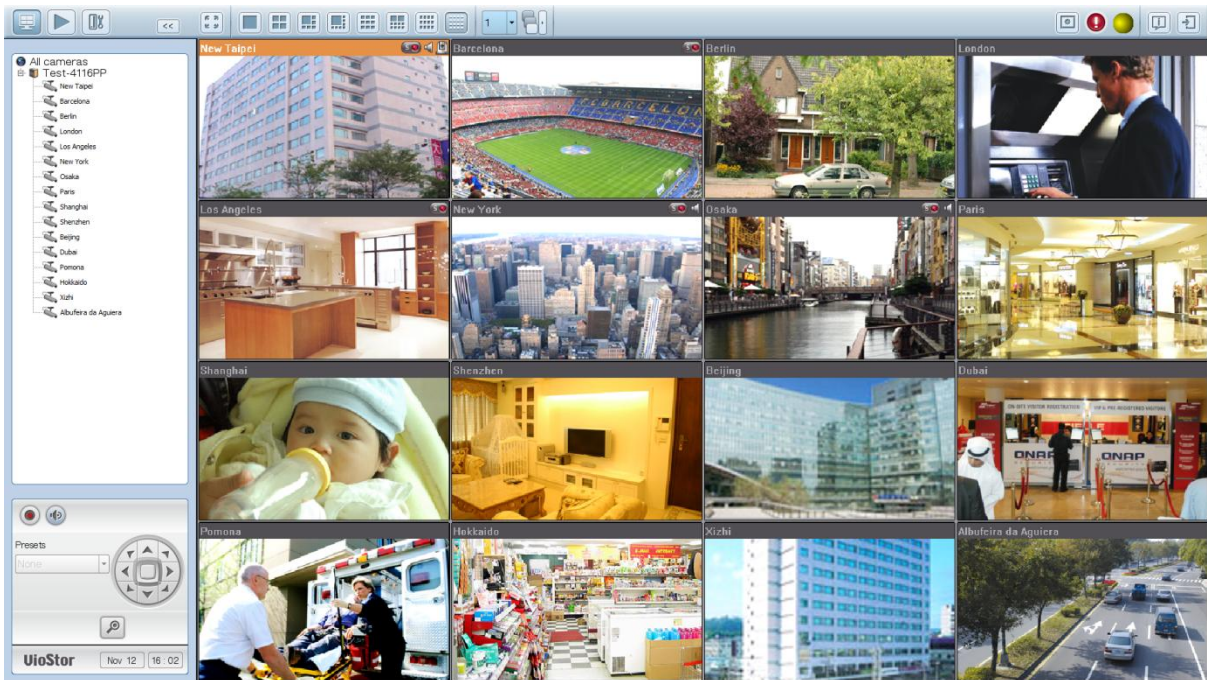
<<
1
All cameras
Test-4116PP
New Taipei
Barcelona
Berlin
London
Los Angeles
New York
Osaka
Paris
Shanghai
Shenzhen
Beijing
Dubai
Pomona
Hokkaido
Xizhi
Albufeira da Aguiera
Presets
None
UioStor
Nov 12
16 : 02
New Taipei
Barcelona
Berlin
London
Los Angeles
New York
Osaka
Paris
Shanghai
Shenzhen
Beijing
Dubai
QNAP
QNAP
Pomona
Hokkaido
Xizhi
Albufeira da Aguiera